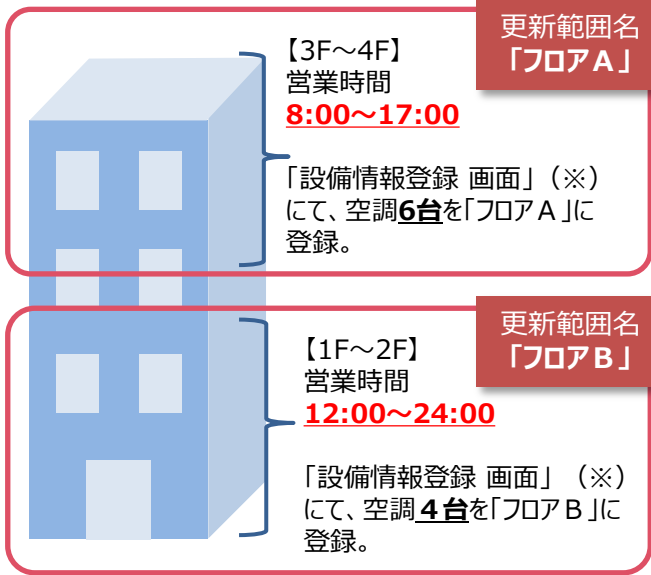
更新範囲名
「フロアＡ」

【3F～4F】
営業時間
8:00～17:00

「設備情報登録 画面」（※）にて、空調6台を「フロアＡ」に登録。

更新範囲名
「フロアＢ」

【1F～2F】
営業時間
12:00～24:00

「設備情報登録 画面」（※）にて、空調４台を「フロアＢ」に登録。